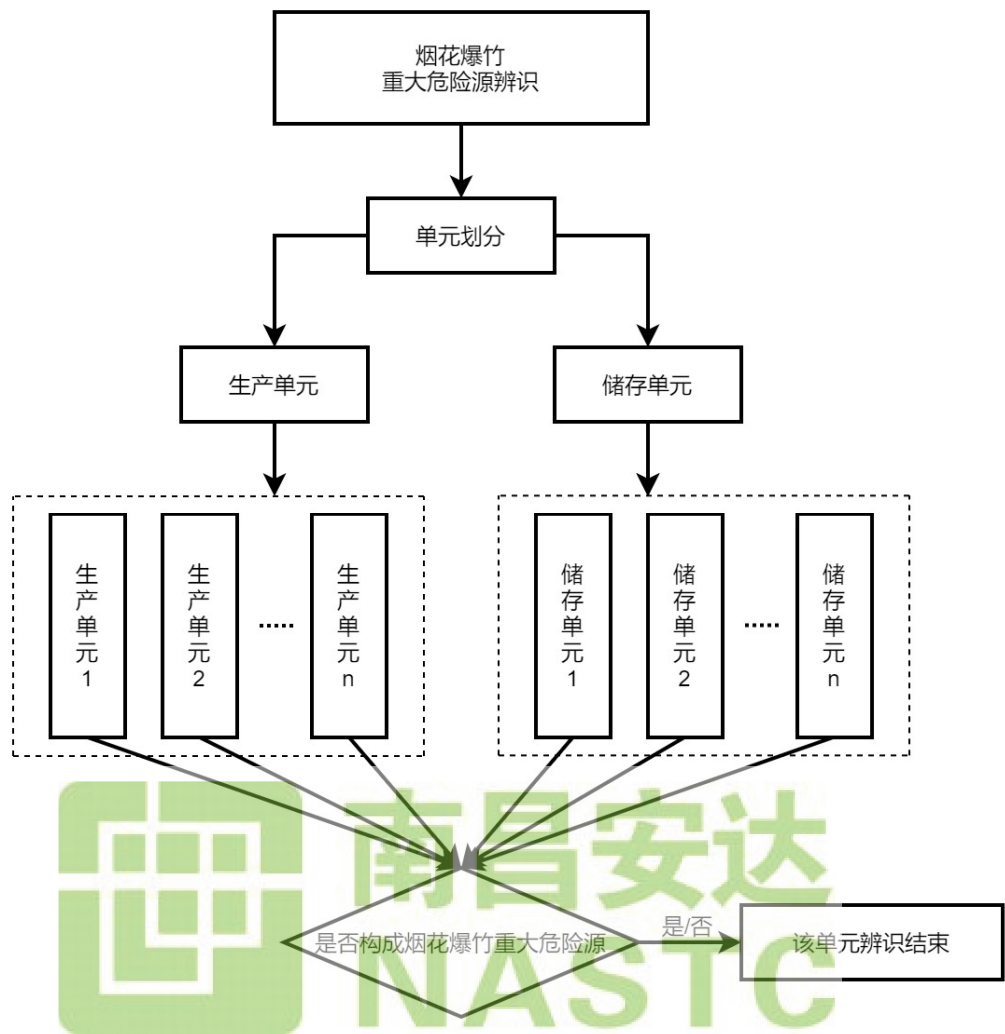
烟花爆竹
重大危险源辨识

单元划分

生产单元

储存单元

生产单元1

生产单元2

······

生产单元n

储存单元1

储存单元2

······

储存单元n

南昌安达
NASTC

是否构成烟花爆竹重大危险源

是/否

该单元辨识结束